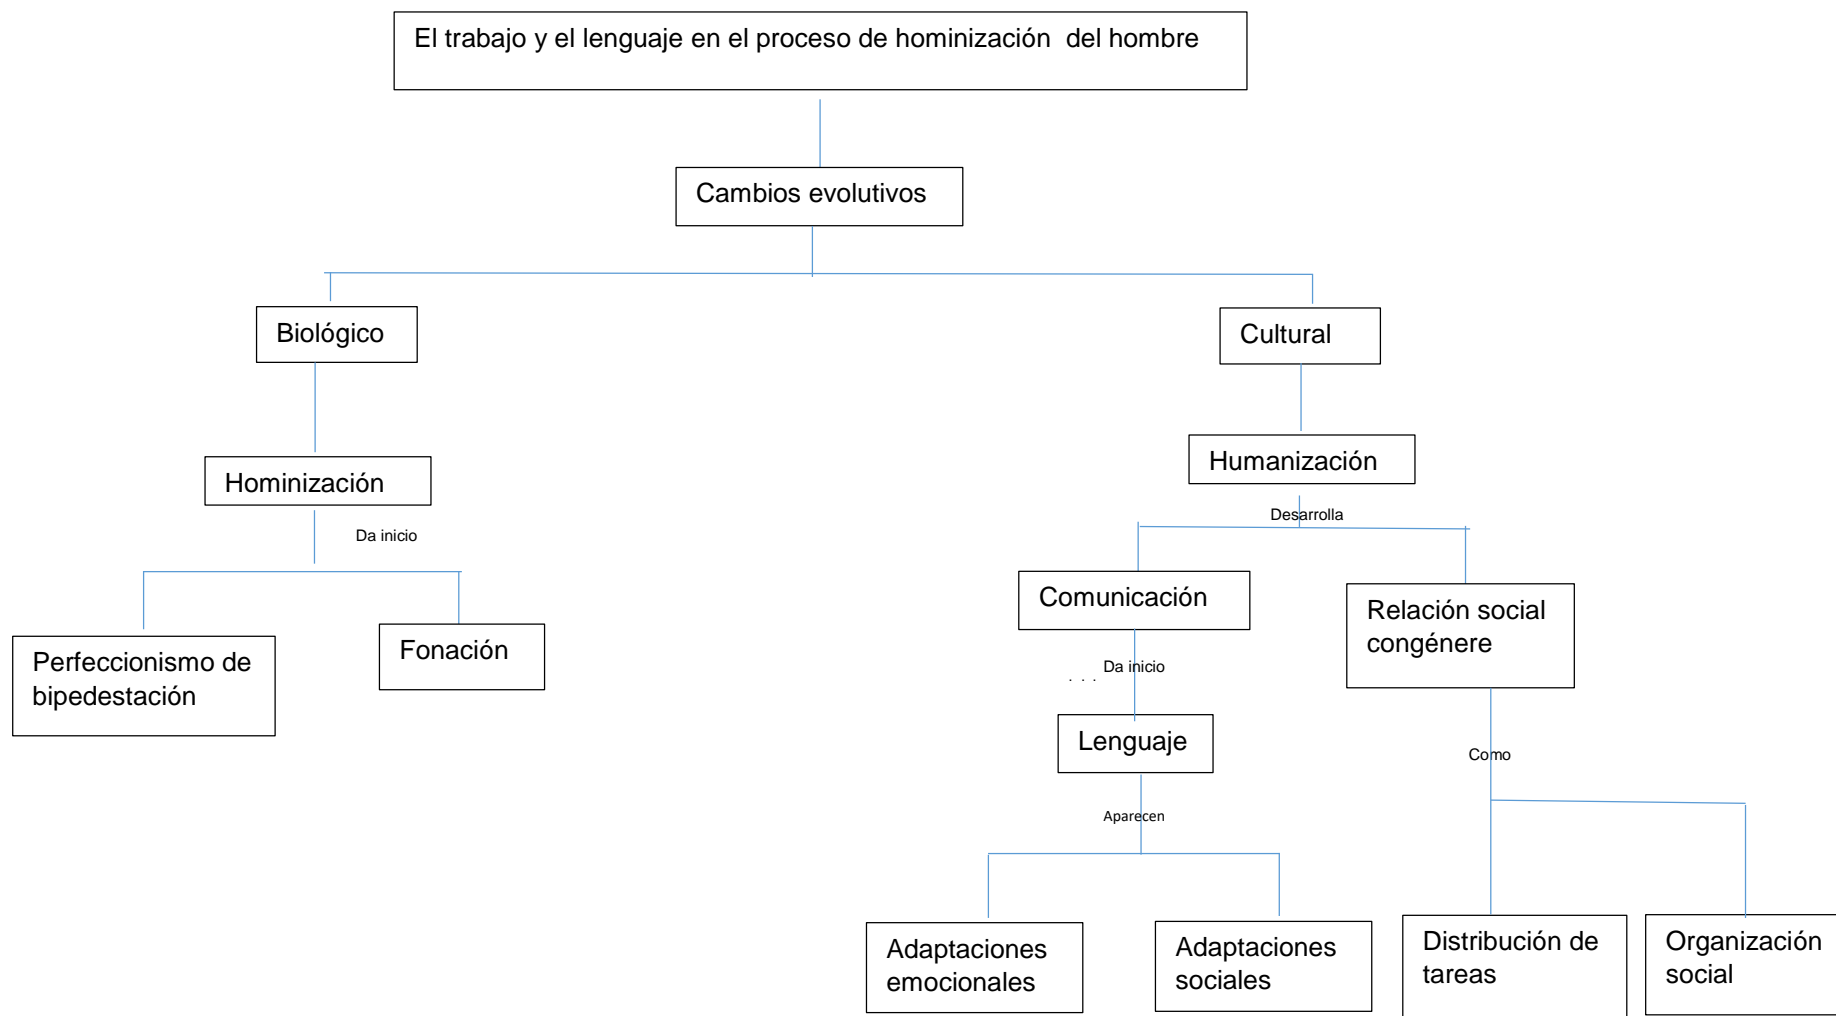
El trabajo y el lenguaje en el proceso de hominización del hombre

Cambios evolutivos

Biológico

Cultural

Hominización

Da inicio

Perfeccionismo de bipedestación

Fonación

Humanización

Desarrolla

Comunicación

Relación social congénere

Da inicio

Lenguaje

Como

Aparecen

Adaptaciones emocionales

Adaptaciones sociales

Distribución de tareas

Organización social